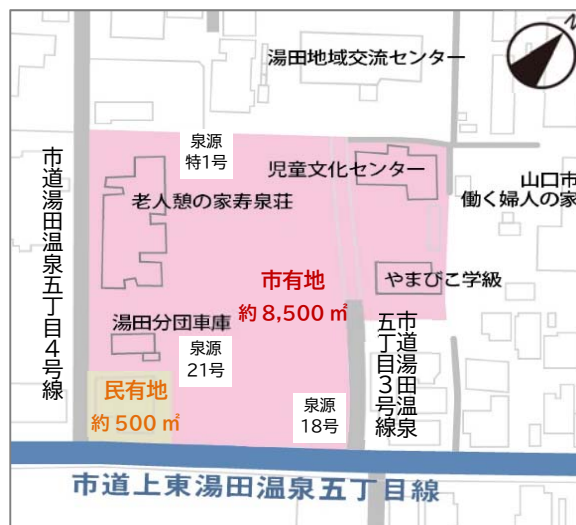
湯田地域交流センター

N

泉源
特1号

児童文化センター

山口市
働く婦人の家

市道湯田温泉五丁目4号線

老人憩の家寿泉荘

市有地
約 8,500 ㎡

やまびこ学級

湯田分団車庫

泉源
21号

市道湯田温泉五丁目3号線

民有地
約 500 ㎡

泉源
18号

市道上東湯田温泉五丁目線